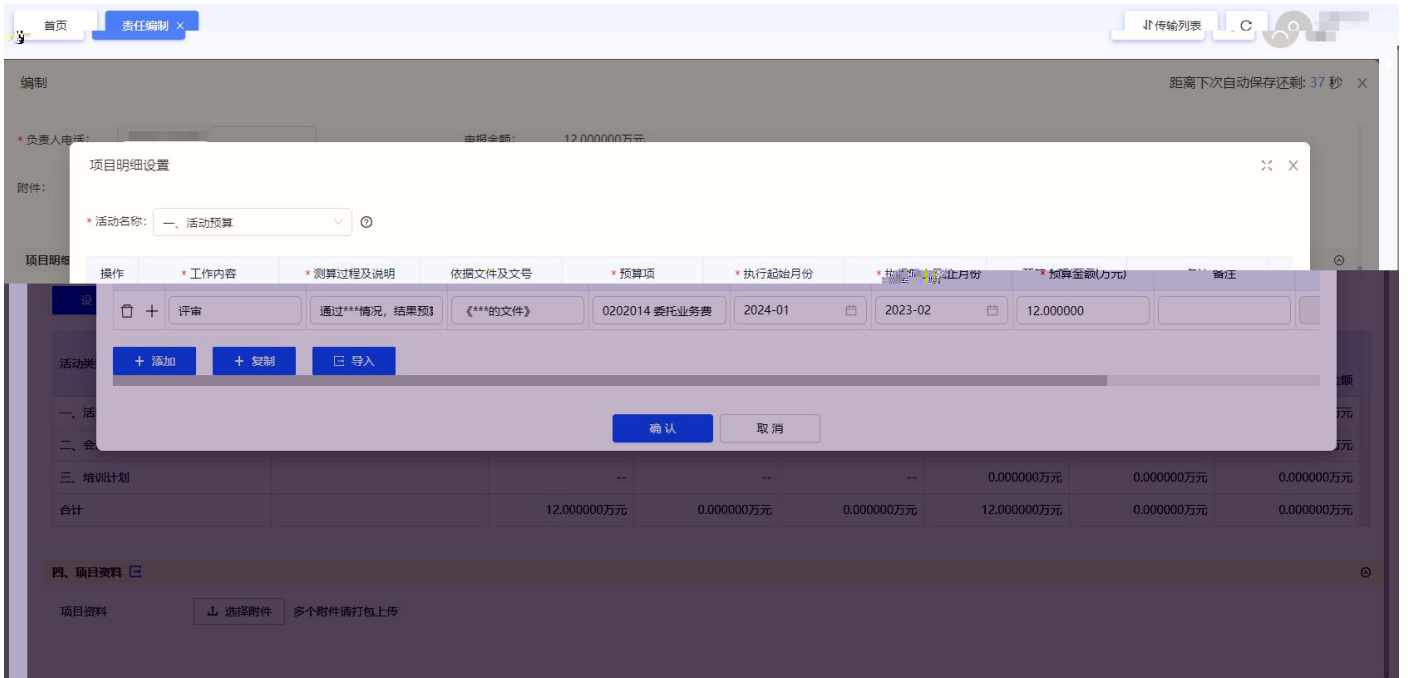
首页 责任编制 ×

传输列表 C

编制

距离下次自动保存还剩: 37 秒 ×

* 负责人电话:

申报金额: 12.000000万元

附件:

项目明细设置

* 活动名称: 一、活动预算

| 操作 | * 工作内容 | * 测算过程及说明 | 依据文件及文号 | * 预算项 | * 执行起始月份 | * 执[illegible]止月份 | * 预算金额(万元) | 备注 |
|---|---|---|---|---|---|---|---|---|
| | 评审 | 通过***情况，结果预 | 《***的文件》 | 0202014 委托业务费 | 2024-01 | 2023-02 | 12.000000 | |

+ 添加 + 复制 导入

确认 取消

项目明细

| 活动类 | | | | | | | |
|---|---|---|---|---|---|---|---|
| 一、活 | | | | | | | 万元 |
| 二、会 | | | | | | | 万元 |
| 三、培训计划 | | -- | -- | -- | 0.000000万元 | 0.000000万元 | 0.000000万元 |
| 合计 | | 12.000000万元 | 0.000000万元 | 0.000000万元 | 12.000000万元 | 0.000000万元 | 0.000000万元 |

四、项目资料

项目资料 选择附件 多个附件请打包上传